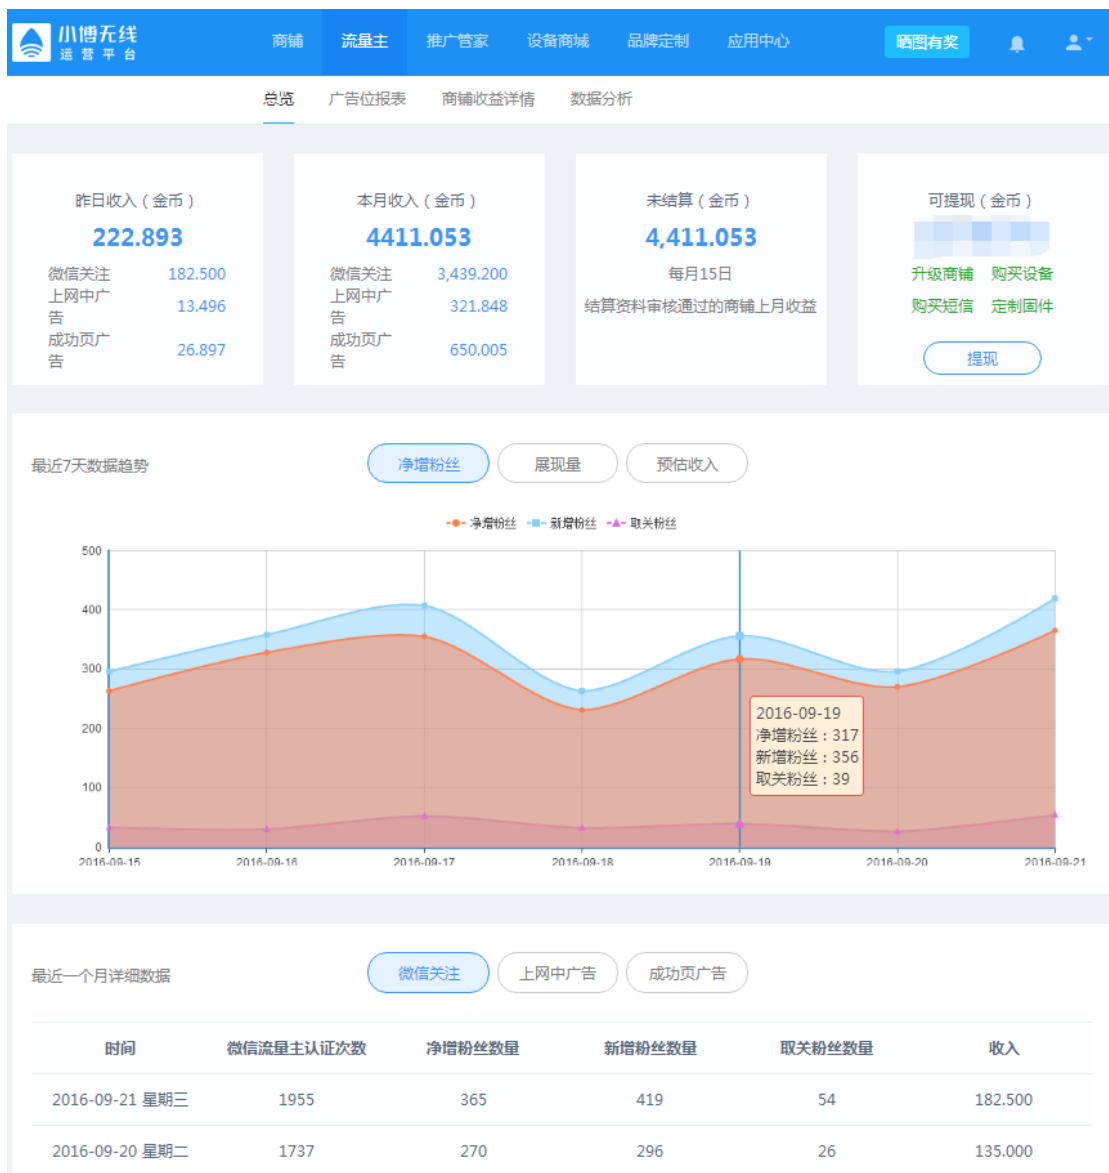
小博无线
运营平台

商铺 流量主 推广管家 设备商城 品牌定制 应用中心 晒图有奖

总览 广告位报表 商铺收益详情 数据分析

昨日收入（金币）
222.893
微信关注 182.500
上网中广告 13.496
成功页广告 26.897

本月收入（金币）
4411.053
微信关注 3,439.200
上网中广告 321.848
成功页广告 650.005

未结算（金币）
4,411.053
每月15日
结算资料审核通过的商铺上月收益

可提现（金币）
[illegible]
升级商铺 购买设备
购买短信 定制固件
提现

最近7天数据趋势

净增粉丝 展现量 预估收入

净增粉丝 新增粉丝 取关粉丝

500
400
300
200
100
0

2016-09-15 2016-09-16 2016-09-17 2016-09-18 2016-09-19 2016-09-20 2016-09-21

2016-09-19
净增粉丝：317
新增粉丝：356
取关粉丝：39

最近一个月详细数据

微信关注 上网中广告 成功页广告

| 时间 | 微信流量主认证次数 | 净增粉丝数量 | 新增粉丝数量 | 取关粉丝数量 | 收入 |
|---|---|---|---|---|---|
| 2016-09-21 星期三 | 1955 | 365 | 419 | 54 | 182.500 |
| 2016-09-20 星期二 | 1737 | 270 | 296 | 26 | 135.000 |